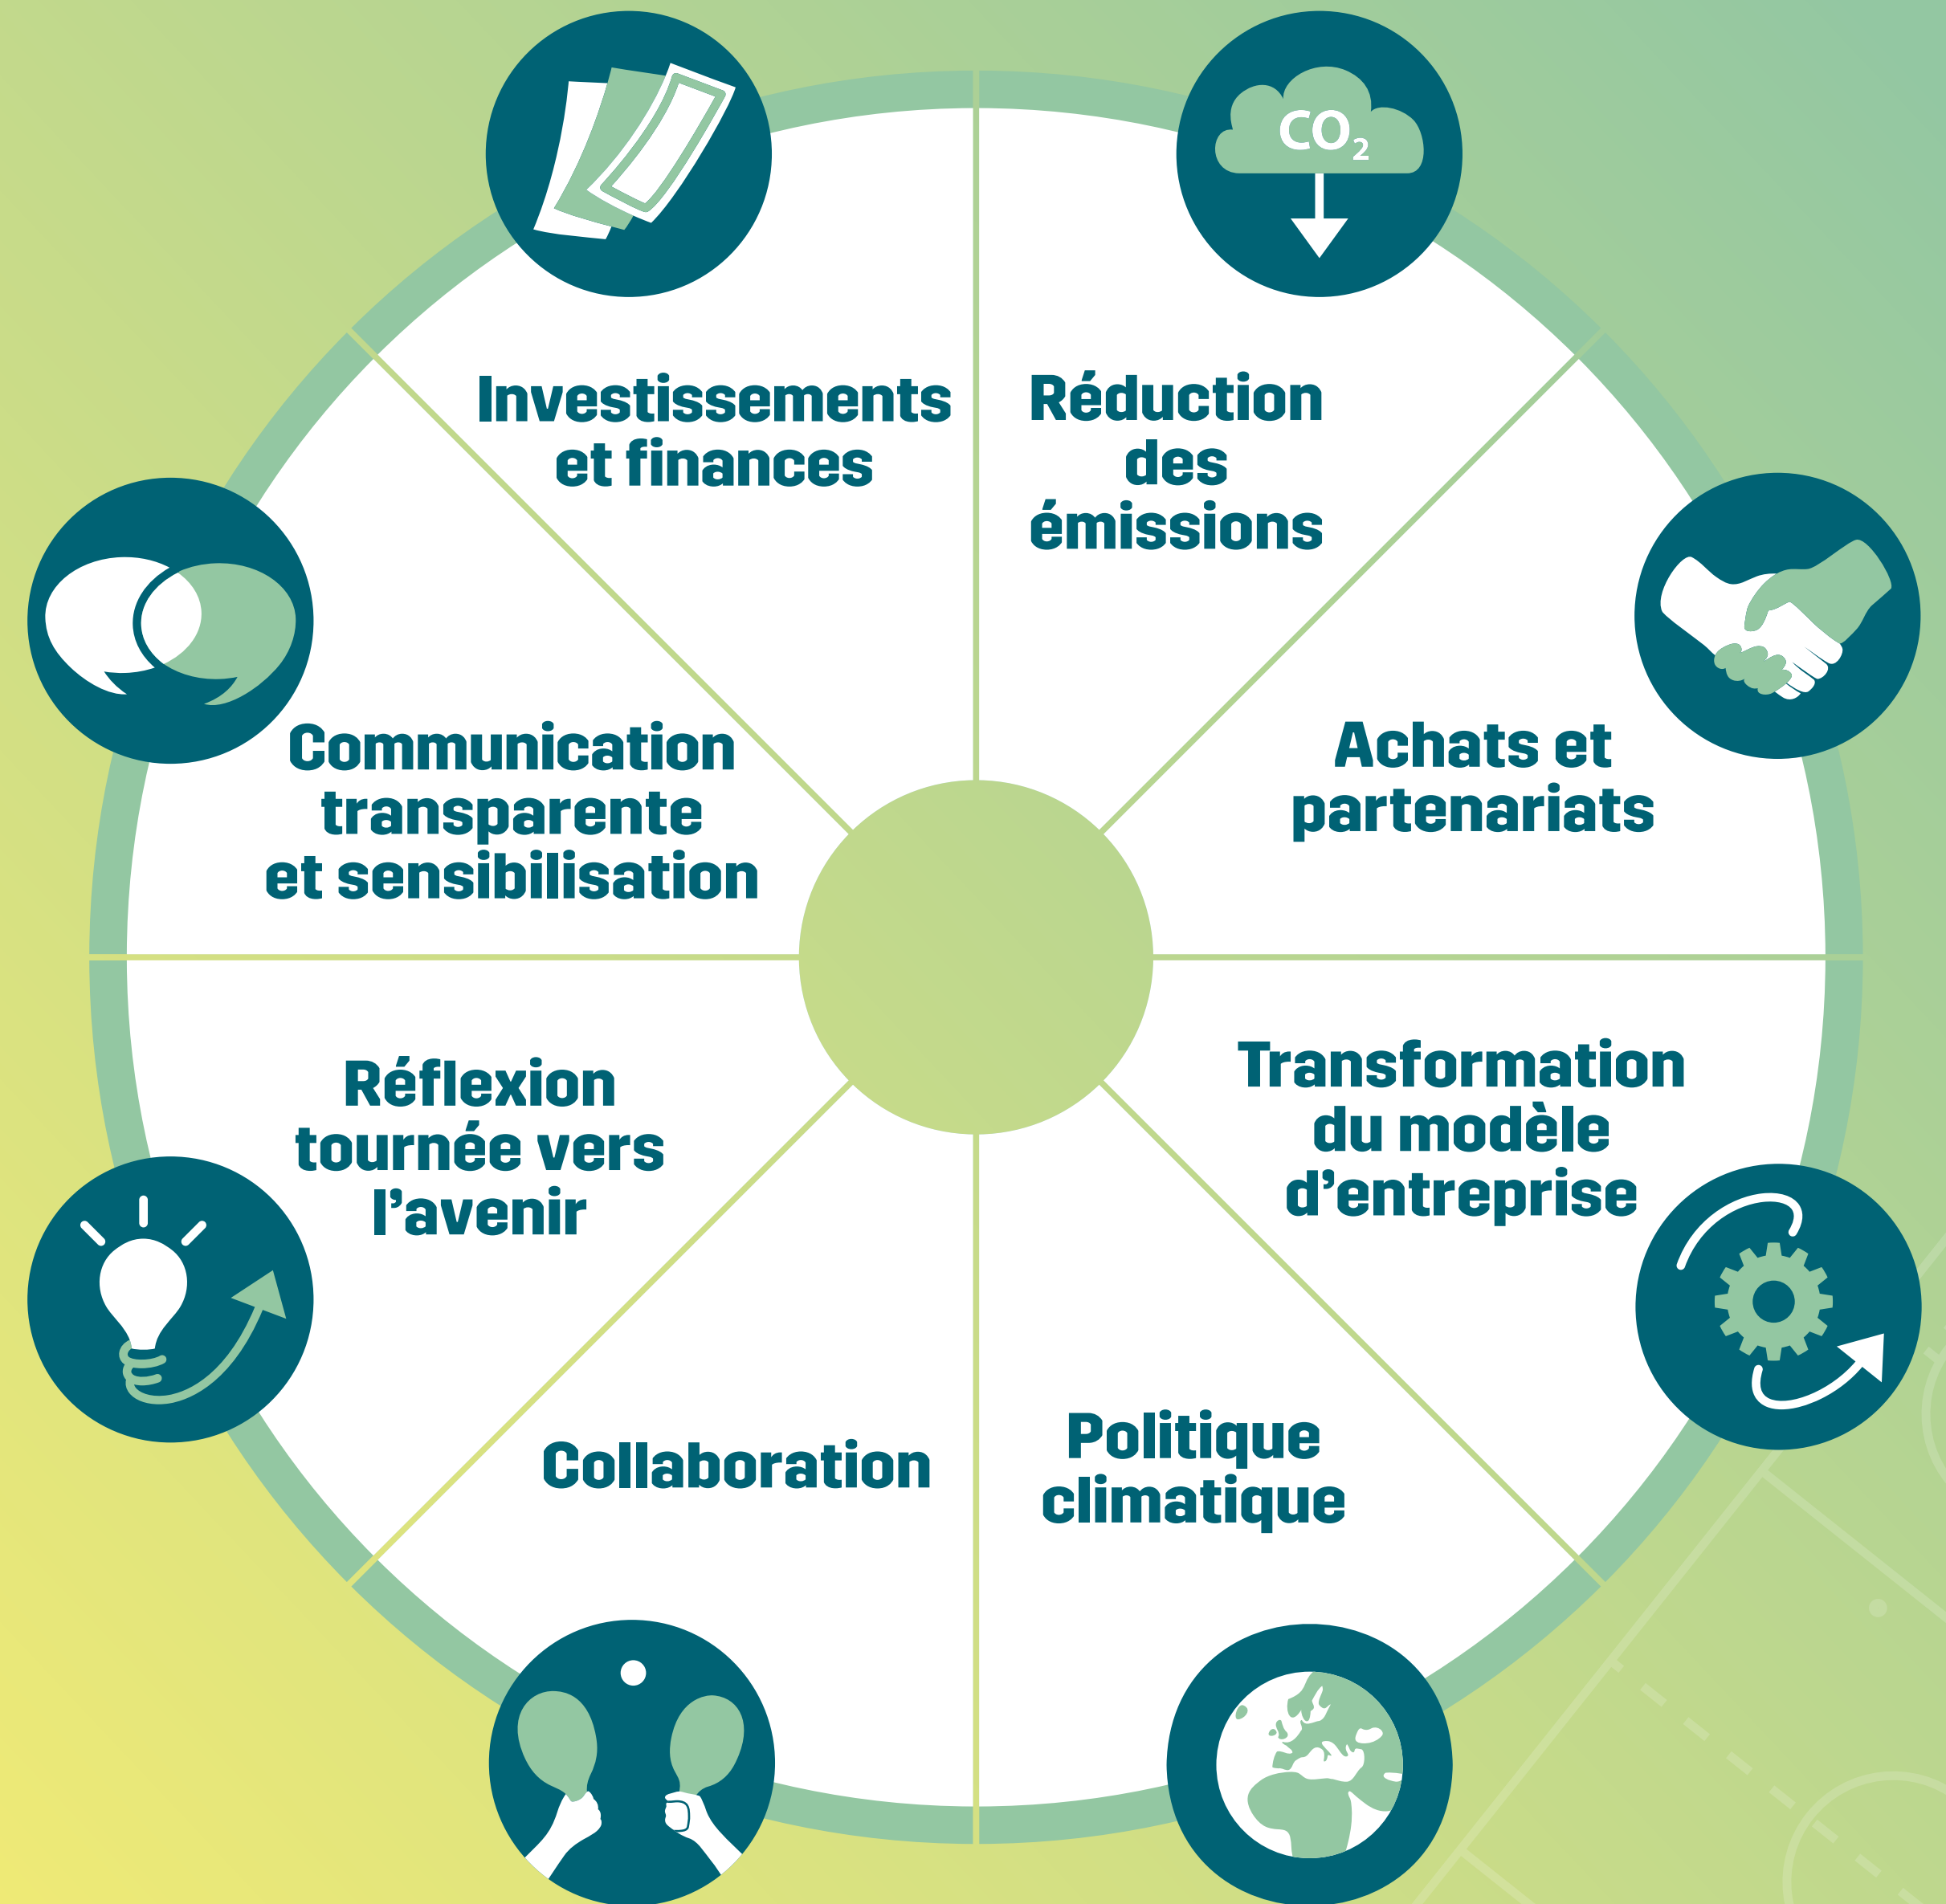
$CO_2$

Investissements et finances

Réduction des émissions

Communication transparente et sensibilisation

Achats et partenariats

Réflexion tournée vers l'avenir

Transformation du modèle d'entreprise

Collaboration

Politique climatique